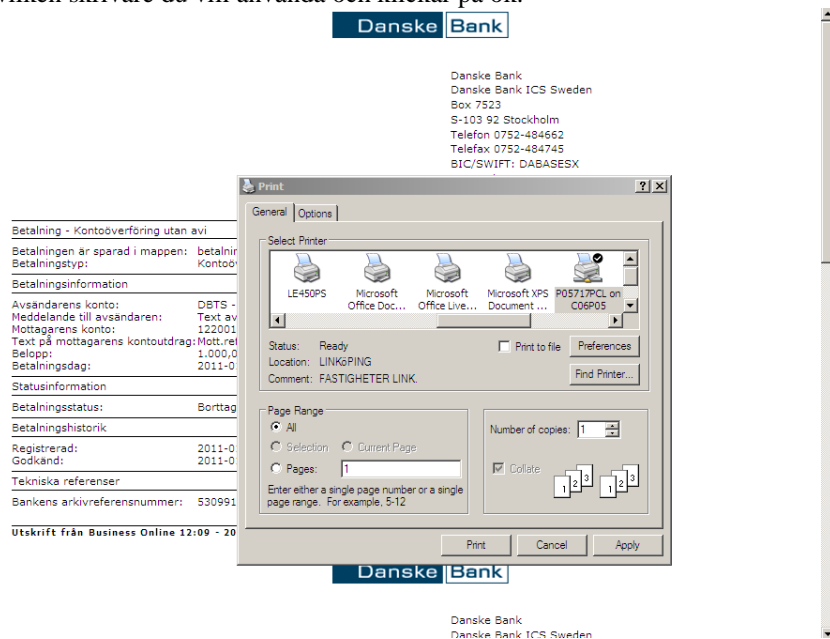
vilken skrivare du vill använda och klickar på ok.

Danske Bank

Danske Bank
Danske Bank ICS Sweden
Box 7523
S-103 92 Stockholm
Telefon 0752-484662
Telefax 0752-484745
BIC/SWIFT: DABASESX

Betalning - Kontoöverföring utan avi

Betalningen är sparad i mappen: betalnir
Betalningstyp: Kontoöv

Betalningsinformation

Avsändarens konto: DBTS -
Meddelande till avsändaren: Text av
Mottagarens konto: 122001
Text på mottagarens kontoutdrag: Mott.ref
Belopp: 1.000,0
Betalningsdag: 2011-0

Statusinformation

Betalningsstatus: Borttag

Betalningshistorik

Registrerad: 2011-0
Godkänd: 2011-0

Tekniska referenser

Bankens arkivreferensnummer: 530991

Utskrift från Business Online 12:09 - 20

Print
General | Options
Select Printer
LE450PS
Microsoft Office Doc...
Microsoft Office Live...
Microsoft XPS Document ...
P05717PCL on C06P05
Status: Ready
Location: LINKöPING
Comment: FASTIGHETER LINK.
Print to file
Preferences
Find Printer...
Page Range
All
Selection
Current Page
Pages: 1
Enter either a single page number or a single page range. For example, 5-12
Number of copies: 1
Collate
1 2 3 1 2 3
Print
Cancel
Apply

Danske Bank

Danske Bank
Danske Bank ICS Sweden